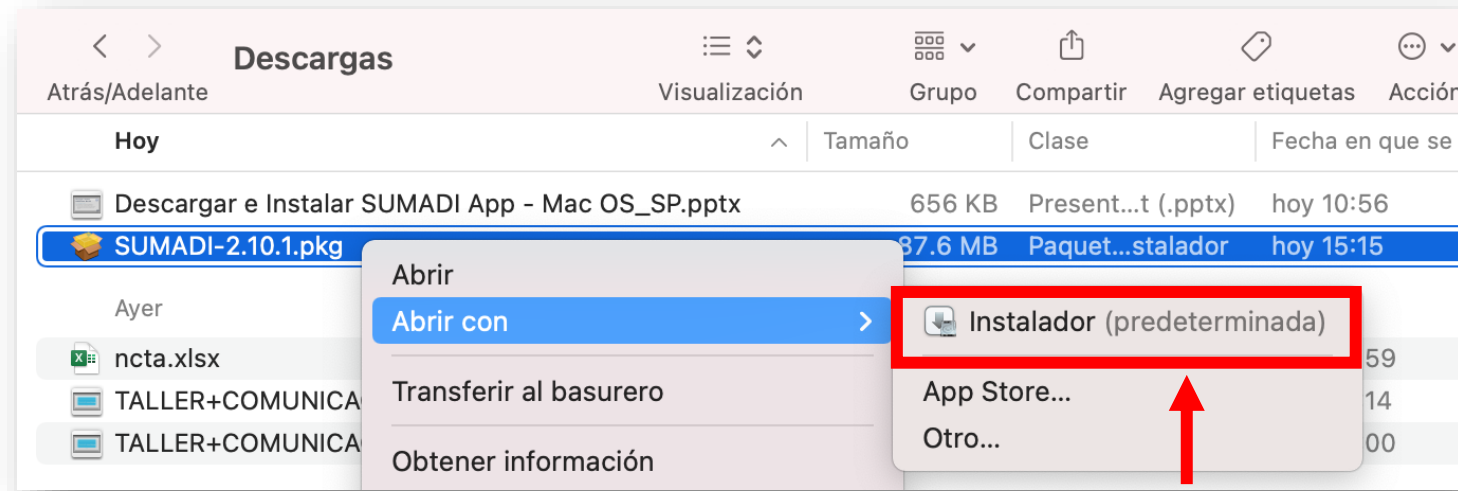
Descargas

Atrás/Adelante

Visualización

Grupo

Compartir

Agregar etiquetas

Acción

Hoy

Tamaño

Clase

Fecha en que se

Descargar e Instalar SUMADI App - Mac OS_SP.pptx 656 KB Present...t (.pptx) hoy 10:56

SUMADI-2.10.1.pkg 87.6 MB Paquet...stalador hoy 15:15

Ayer

ncta.xlsx 59

TALLER+COMUNICA 14

TALLER+COMUNICA 00

Abrir

Abrir con

Transferir al basurero

Obtener información

Instalador (predeterminada)

App Store...

Otro...